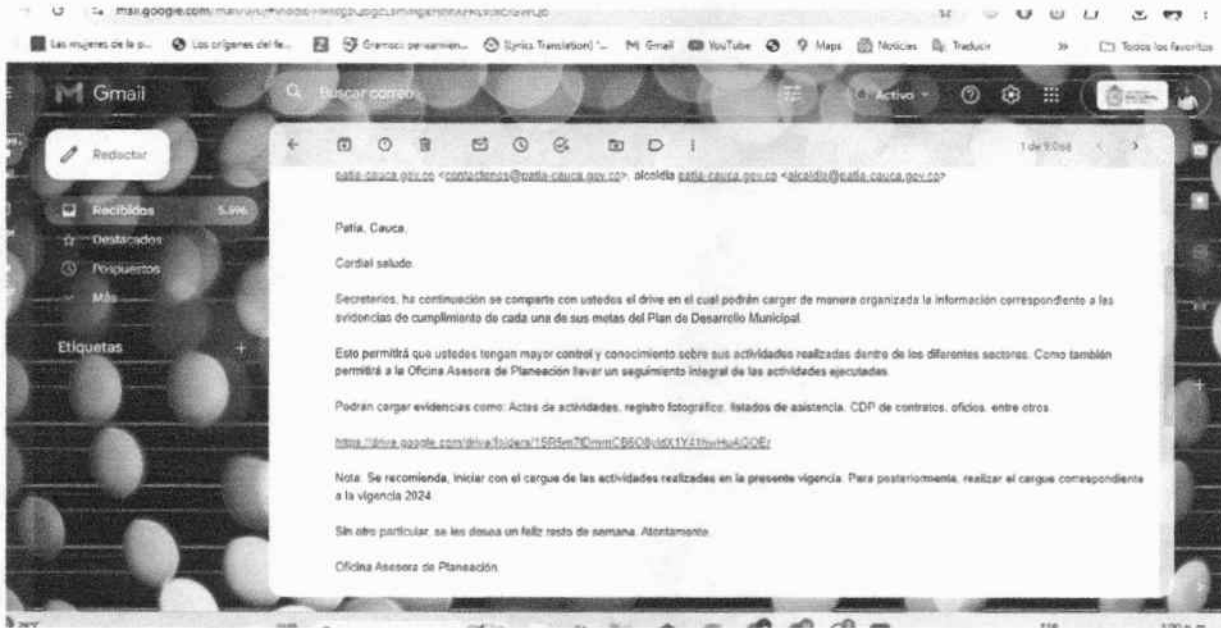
mail.google.com

Las mujeres de la p... Los orígenes del fe... Gramsci pensamien... (Lyrics Translation) ... Gmail YouTube Maps Noticias Traducir » Todos los favoritos

Gmail

Buscar correo

Activo

Redactar

Recibidos 5.996

Destacados

Pospuestos

Más

Etiquetas

1 de 9.066

patia-cauca.gov.co <contactenos@patia-cauca.gov.co>, alcaldia patia-cauca.gov.co <alcaldia@patia-cauca.gov.co>

Patía, Cauca.

Cordial saludo.

Secretarios, ha continuación se comparte con ustedes el drive en el cual podrán cargar de manera organizada la información correspondiente a las evidencias de cumplimiento de cada una de sus metas del Plan de Desarrollo Municipal.

Esto permitirá que ustedes tengan mayor control y conocimiento sobre sus actividades realizadas dentro de los diferentes sectores. Como también permitirá a la Oficina Asesora de Planeación llevar un seguimiento integral de las actividades ejecutadas.

Podrán cargar evidencias como: Actas de actividades, registro fotográfico, listados de asistencia, CDP de contratos, oficios, entre otros.

https://drive.google.com/drive/folders/15R5m7lDmmCB6O8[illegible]

Nota: Se recomienda, iniciar con el cargue de las actividades realizadas en la presente vigencia. Para posteriormente, realizar el cargue correspondiente a la vigencia 2024.

Sin otro particular, se les desea un feliz resto de semana. Atentamente

Oficina Asesora de Planeación